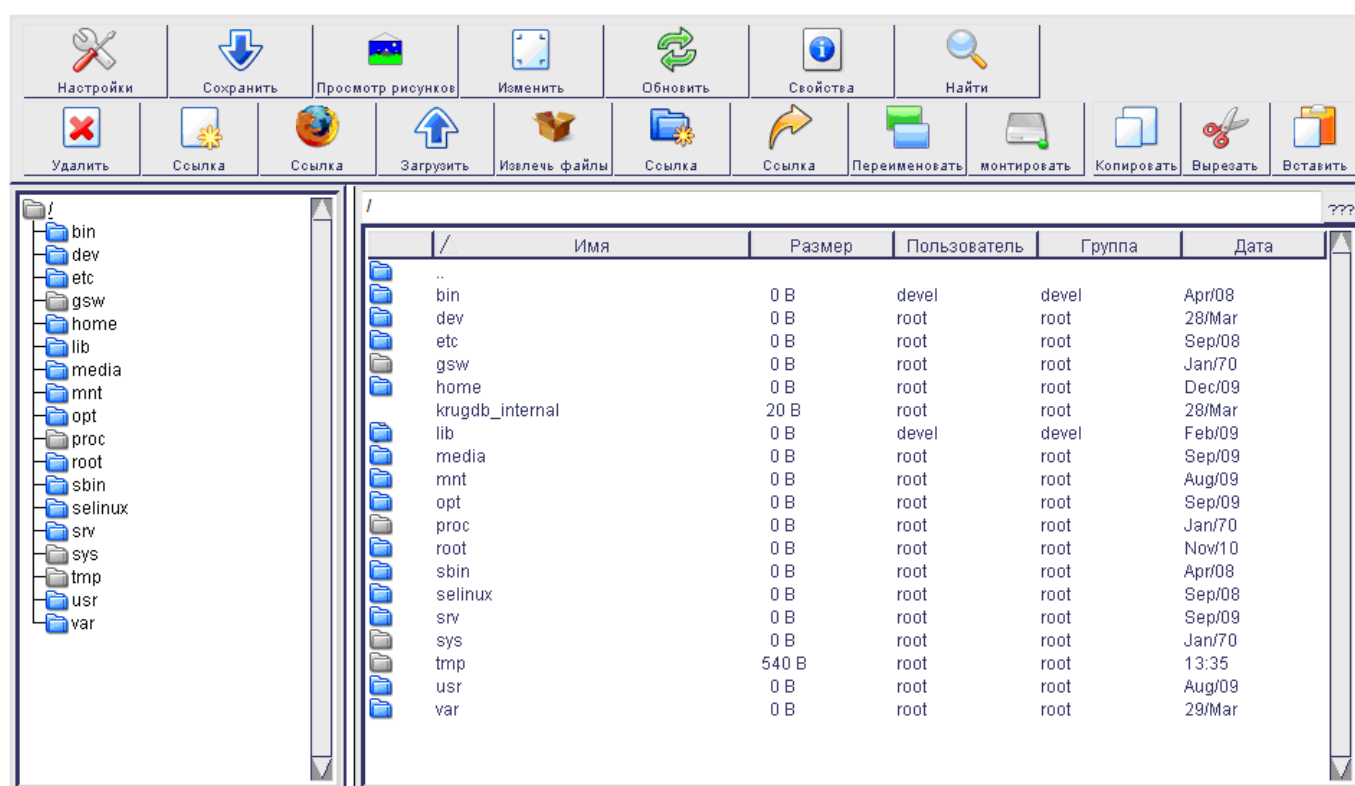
Настройки Сохранить Просмотр рисунков Изменить Обновить Свойства Найти

Удалить Ссылка Ссылка Загрузить Извлечь файлы Ссылка Ссылка Переименовать монтировать Копировать Вырезать Вставить

/
bin
dev
etc
gsw
home
lib
media
mnt
opt
proc
root
sbin
selinux
srv
sys
tmp
usr
var

/

???

| / | Имя | Размер | Пользователь | Группа | Дата |
|---|---|---|---|---|---|
| | .. | | | | |
| | bin | 0 B | devel | devel | Apr/08 |
| | dev | 0 B | root | root | 28/Mar |
| | etc | 0 B | root | root | Sep/08 |
| | gsw | 0 B | root | root | Jan/70 |
| | home | 0 B | root | root | Dec/09 |
| | krugdb_internal | 20 B | root | root | 28/Mar |
| | lib | 0 B | devel | devel | Feb/09 |
| | media | 0 B | root | root | Sep/09 |
| | mnt | 0 B | root | root | Aug/09 |
| | opt | 0 B | root | root | Sep/09 |
| | proc | 0 B | root | root | Jan/70 |
| | root | 0 B | root | root | Now/10 |
| | sbin | 0 B | root | root | Apr/08 |
| | selinux | 0 B | root | root | Sep/08 |
| | srv | 0 B | root | root | Sep/09 |
| | sys | 0 B | root | root | Jan/70 |
| | tmp | 540 B | root | root | 13:35 |
| | usr | 0 B | root | root | Aug/09 |
| | var | 0 B | root | root | 29/Mar |